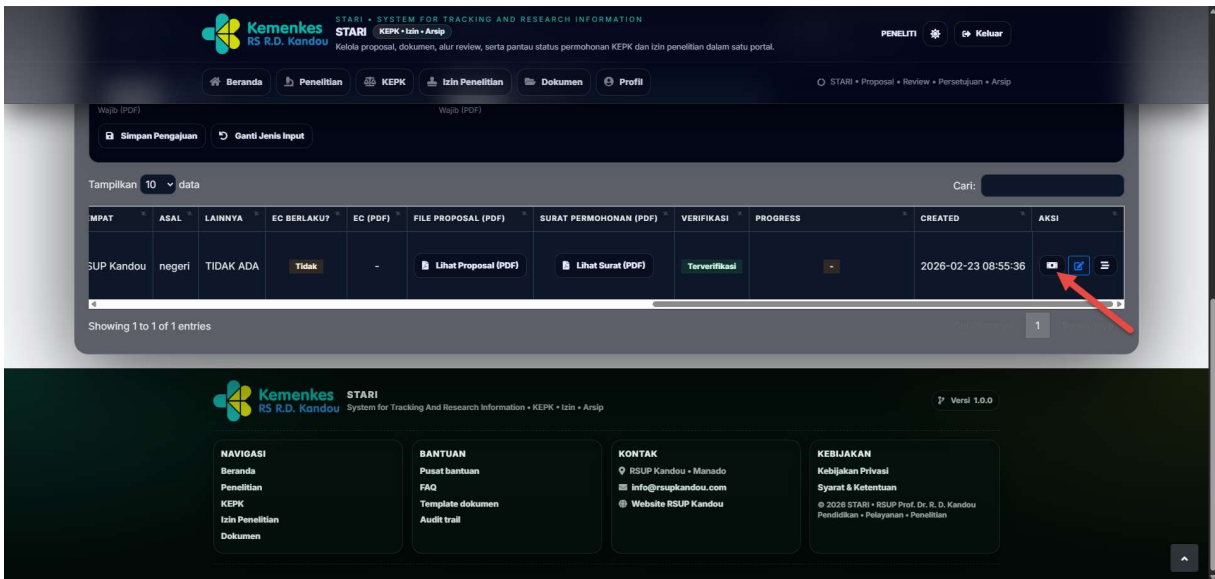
Kemenkes RS R.D. Kandou

STARI • SYSTEM FOR TRACKING AND RESEARCH INFORMATION

STARI KEPK • Izin • Arsip

Kelola proposal, dokumen, alur review, serta pantau status permohonan KEPK dan izin penelitian dalam satu portal.

PENELITI Keluar

Beranda Penelitian KEPK Izin Penelitian Dokumen Profil

STARI • Proposal • Review • Persetujuan • Arsip

Wajib (PDF)

Wajib (PDF)

Simpan Pengajuan Ganti Jenis Input

Tampilkan 10 data

Cari:

| MPAT | ASAL | LAINNYA | EC BERLAKU? | EC (PDF) | FILE PROPOSAL (PDF) | SURAT PERMOHONAN (PDF) | VERIFIKASI | PROGRESS | CREATED | AKSI |
|---|---|---|---|---|---|---|---|---|---|---|
| SUP Kandou | negeri | TIDAK ADA | Tidak | - | Lihat Proposal (PDF) | Lihat Surat (PDF) | Terverifikasi | - | 2026-02-23 08:55:36 | |

Showing 1 to 1 of 1 entries

1

Kemenkes RS R.D. Kandou

STARI

System for Tracking And Research Information • KEPK • Izin • Arsip

Versi 1.0.0

NAVIGASI
Beranda
Penelitian
KEPK
Izin Penelitian
Dokumen

BANTUAN
Pusat bantuan
FAQ
Template dokumen
Audit trail

KONTAK
RSUP Kandou • Manado
info@rsupkandou.com
Website RSUP Kandou

KEBIJAKAN
Kebijakan Privasi
Syarat & Ketentuan
© 2026 STARI • RSUP Prof. Dr. R. D. Kandou
Pendidikan • Pelayanan • Penelitian